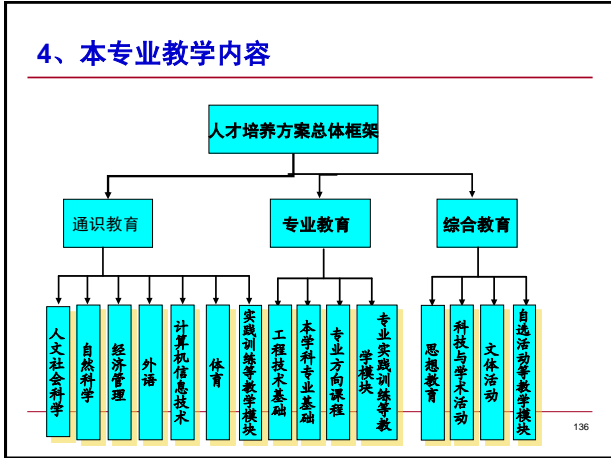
4、本专业教学内容

人才培养方案总体框架

通识教育

专业教育

综合教育

人文社会科学

自然科学

经济管理

外语

计算机信息技术

体育

实践训练等教学模块

工程技术基础

本学科专业基础

专业方向课程

专业实践训练等教学模块

思想教育

科技与学术活动

文体活动

自选活动等教学模块

136